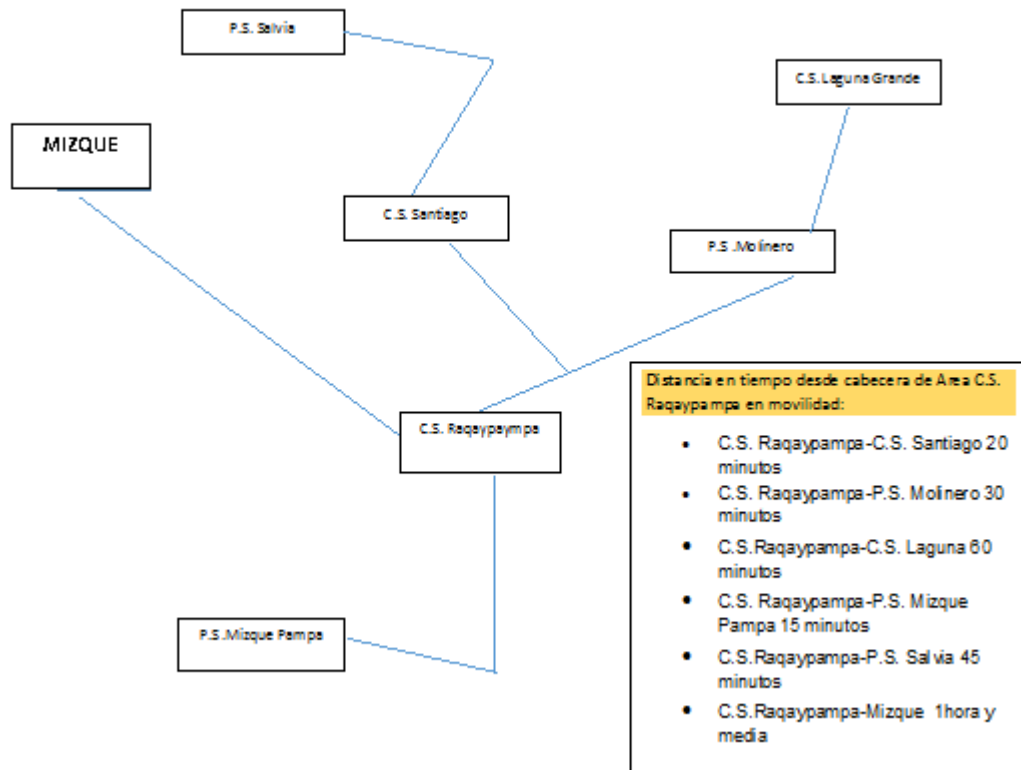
P.S. Salvia

C.S. Laguna Grande

MIZQUE

C.S. Santiago

P.S .Molinero

C.S. Raqaypaympa

P.S .Mizque Pampa

Distancia en tiempo desde cabecera de Area C.S. Raqaypampa en movilidad:

- C.S. Raqaypampa-C.S. Santiago 20 minutos
- C.S. Raqaypampa-P.S. Molinero 30 minutos
- C.S.Raqaypampa-C.S. Laguna 60 minutos
- C.S. Raqaypampa-P.S. Mizque Pampa 15 minutos
- C.S.Raqaypampa-P.S. Salvia 45 minutos
- C.S.Raqaypampa-Mizque 1hora y media